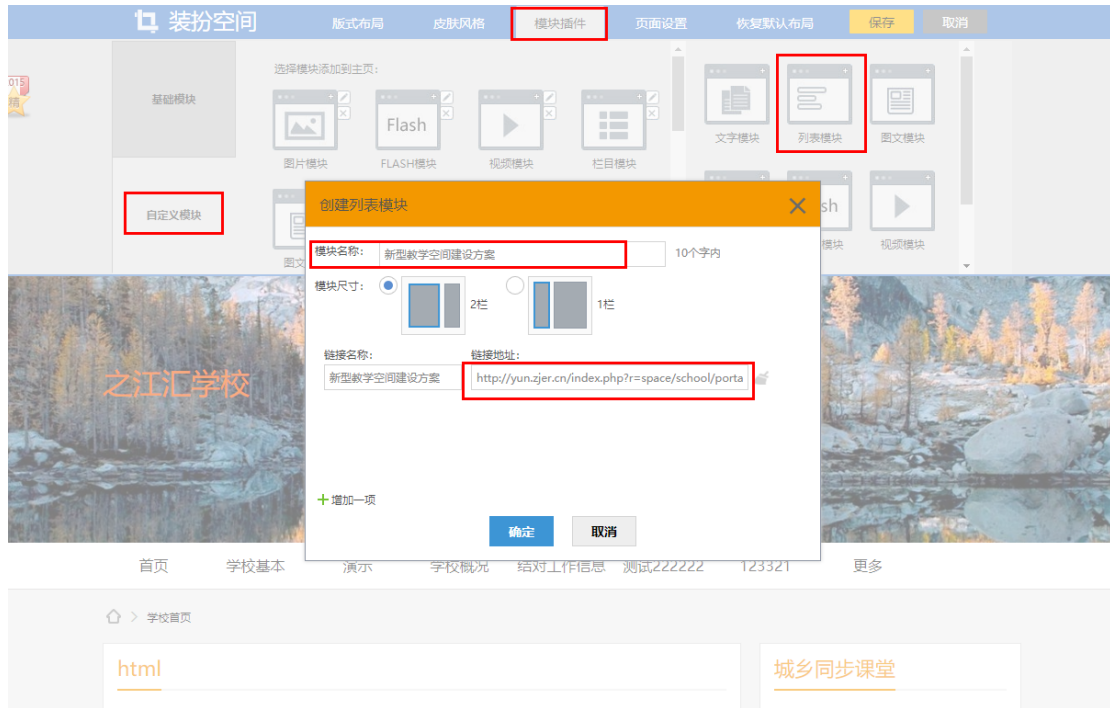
装扮空间 版式布局 皮肤风格 模块插件 页面设置 恢复默认布局 保存 取消

015 精

基础模块

自定义模块

选择模块添加到主页：

Flash

图片模块 FLASH模块 视频模块 栏目模块

文字模块 列表模块 图文模块

sh

模块 视频模块

图文

创建列表模块

模块名称： 新型教学空间建设方案 10个字内

模块尺寸： 2栏 1栏

链接名称： 新型教学空间建设方案

链接地址： http://yun.zjer.cn/index.php?r=space/school/porta

之江汇学校

+ 增加一项

确定 取消

首页 学校基本 演示 学校概况 结对工作信息 测试222222 123321 更多

学校首页

html

城乡同步课堂